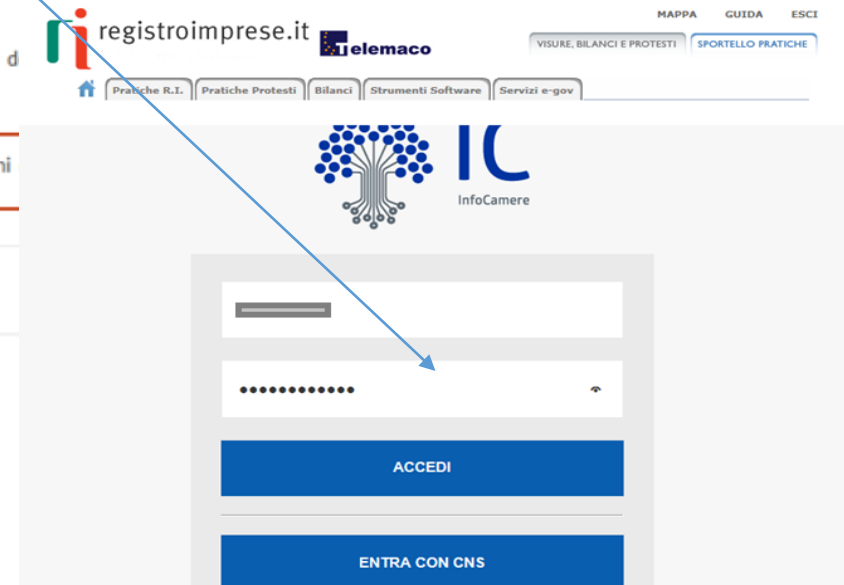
registroimprese.it

Telemaco

MAPPA GUIDA ESCI

VISURE, BILANCI E PROTESTI SPORTELLO PRATICHE

Pratiche R.I. Pratiche Protesti Bilanci Strumenti Software Servizi e-gov

d

ni

IC

InfoCamere

•••••••••••••

ACCEDI

ENTRA CON CNS